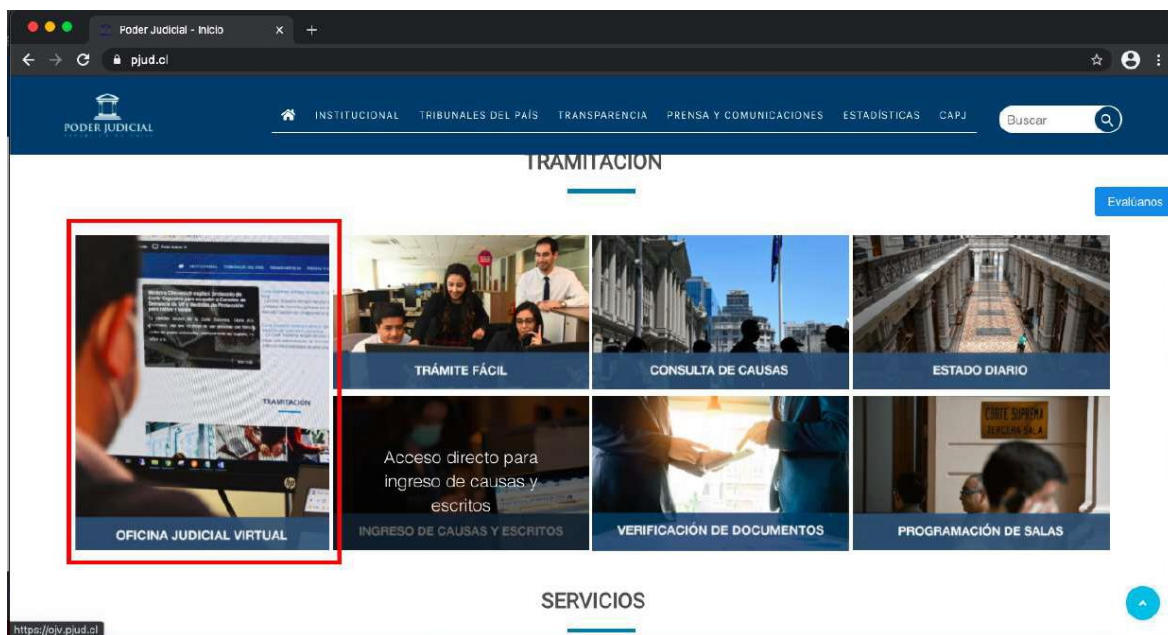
Poder Judicial - Inicio

pjud.cl

PODER JUDICIAL

INSTITUCIONAL TRIBUNALES DEL PAÍS TRANSPARENCIA PRENSA Y COMUNICACIONES ESTADÍSTICAS CAPJ

Buscar

TRAMITACIÓN

Evalúanos

TRAMITACIÓN

OFICINA JUDICIAL VIRTUAL

TRÁMITE FÁCIL

CONSULTA DE CAUSAS

ESTADO DIARIO

Acceso directo para ingreso de causas y escritos

INGRESO DE CAUSAS Y ESCRITOS

VERIFICACIÓN DE DOCUMENTOS

CORTE SUPREMA TERCERA SALA

PROGRAMACIÓN DE SALAS

SERVICIOS

https://ojv.pjud.cl